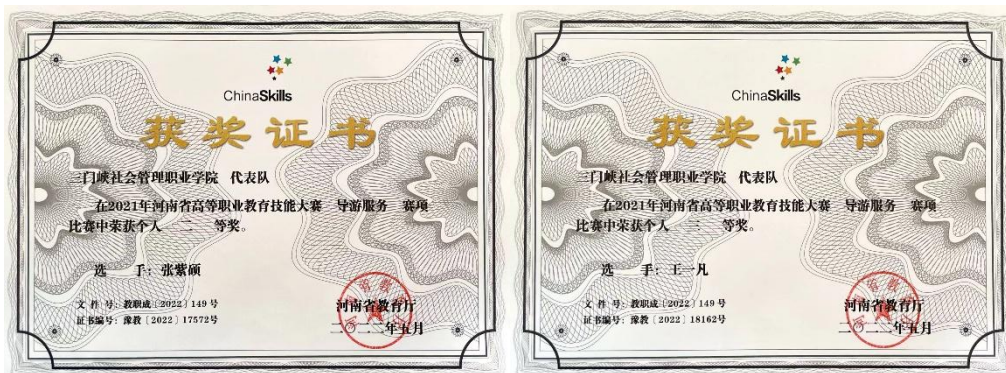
ChinaSkills

获奖证书

三门峡社会管理职业学院 代表队

在2021年河南省高等职业教育技能大赛 导游服务 赛项比赛中荣获个人 二 等奖。

选 手：张紫硕

文 件 号：教职成〔2022〕149号
证书编号：豫教〔2022〕17572号

河南省教育厅
二〇二二年五月

ChinaSkills

获奖证书

三门峡社会管理职业学院 代表队

在2021年河南省高等职业教育技能大赛 导游服务 赛项比赛中荣获个人 三 等奖。

选 手：王一凡

文 件 号：教职成〔2022〕149号
证书编号：豫教〔2022〕18162号

河南省教育厅
二〇二二年五月